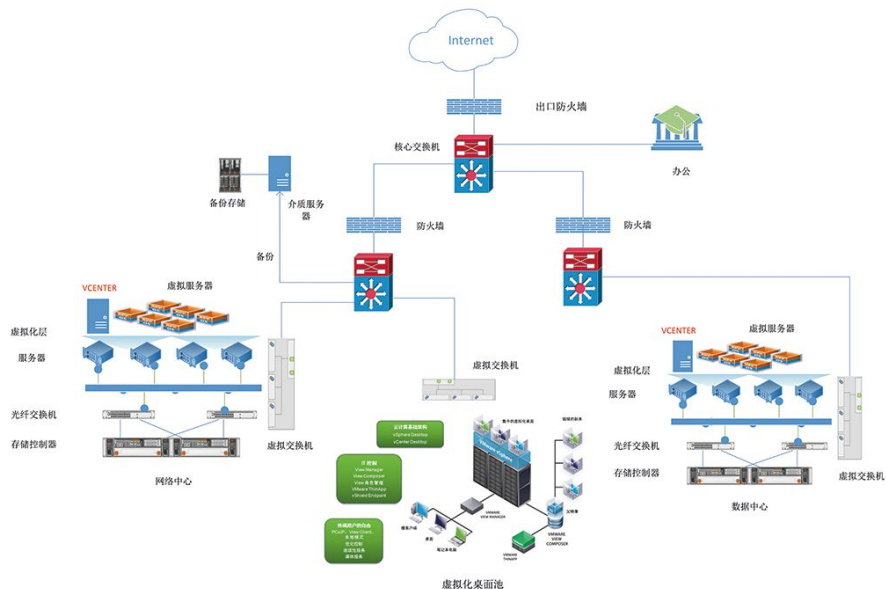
Internet

出口防火墙

核心交换机

办公

备份存储

介质服务器

防火墙

防火墙

备份

VCENTER

虚拟服务器

虚拟化层

服务器

光纤交换机

存储控制器

虚拟交换机

网络中心

虚拟交换机

VCENTER

虚拟服务器

虚拟化层

服务器

光纤交换机

存储控制器

虚拟交换机

数据中心

云计算基础架构
vSphere Desktop
vCenter Desktop

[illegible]
View Manager
View Composer
View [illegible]
VMware ThinApp
vShield Endpoint

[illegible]
PCoIP、View Client
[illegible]
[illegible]
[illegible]
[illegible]

VMWARE VIEW MANAGER

VMWARE VIEW COMPOSER

VMWARE ThinApp

虚拟化桌面池